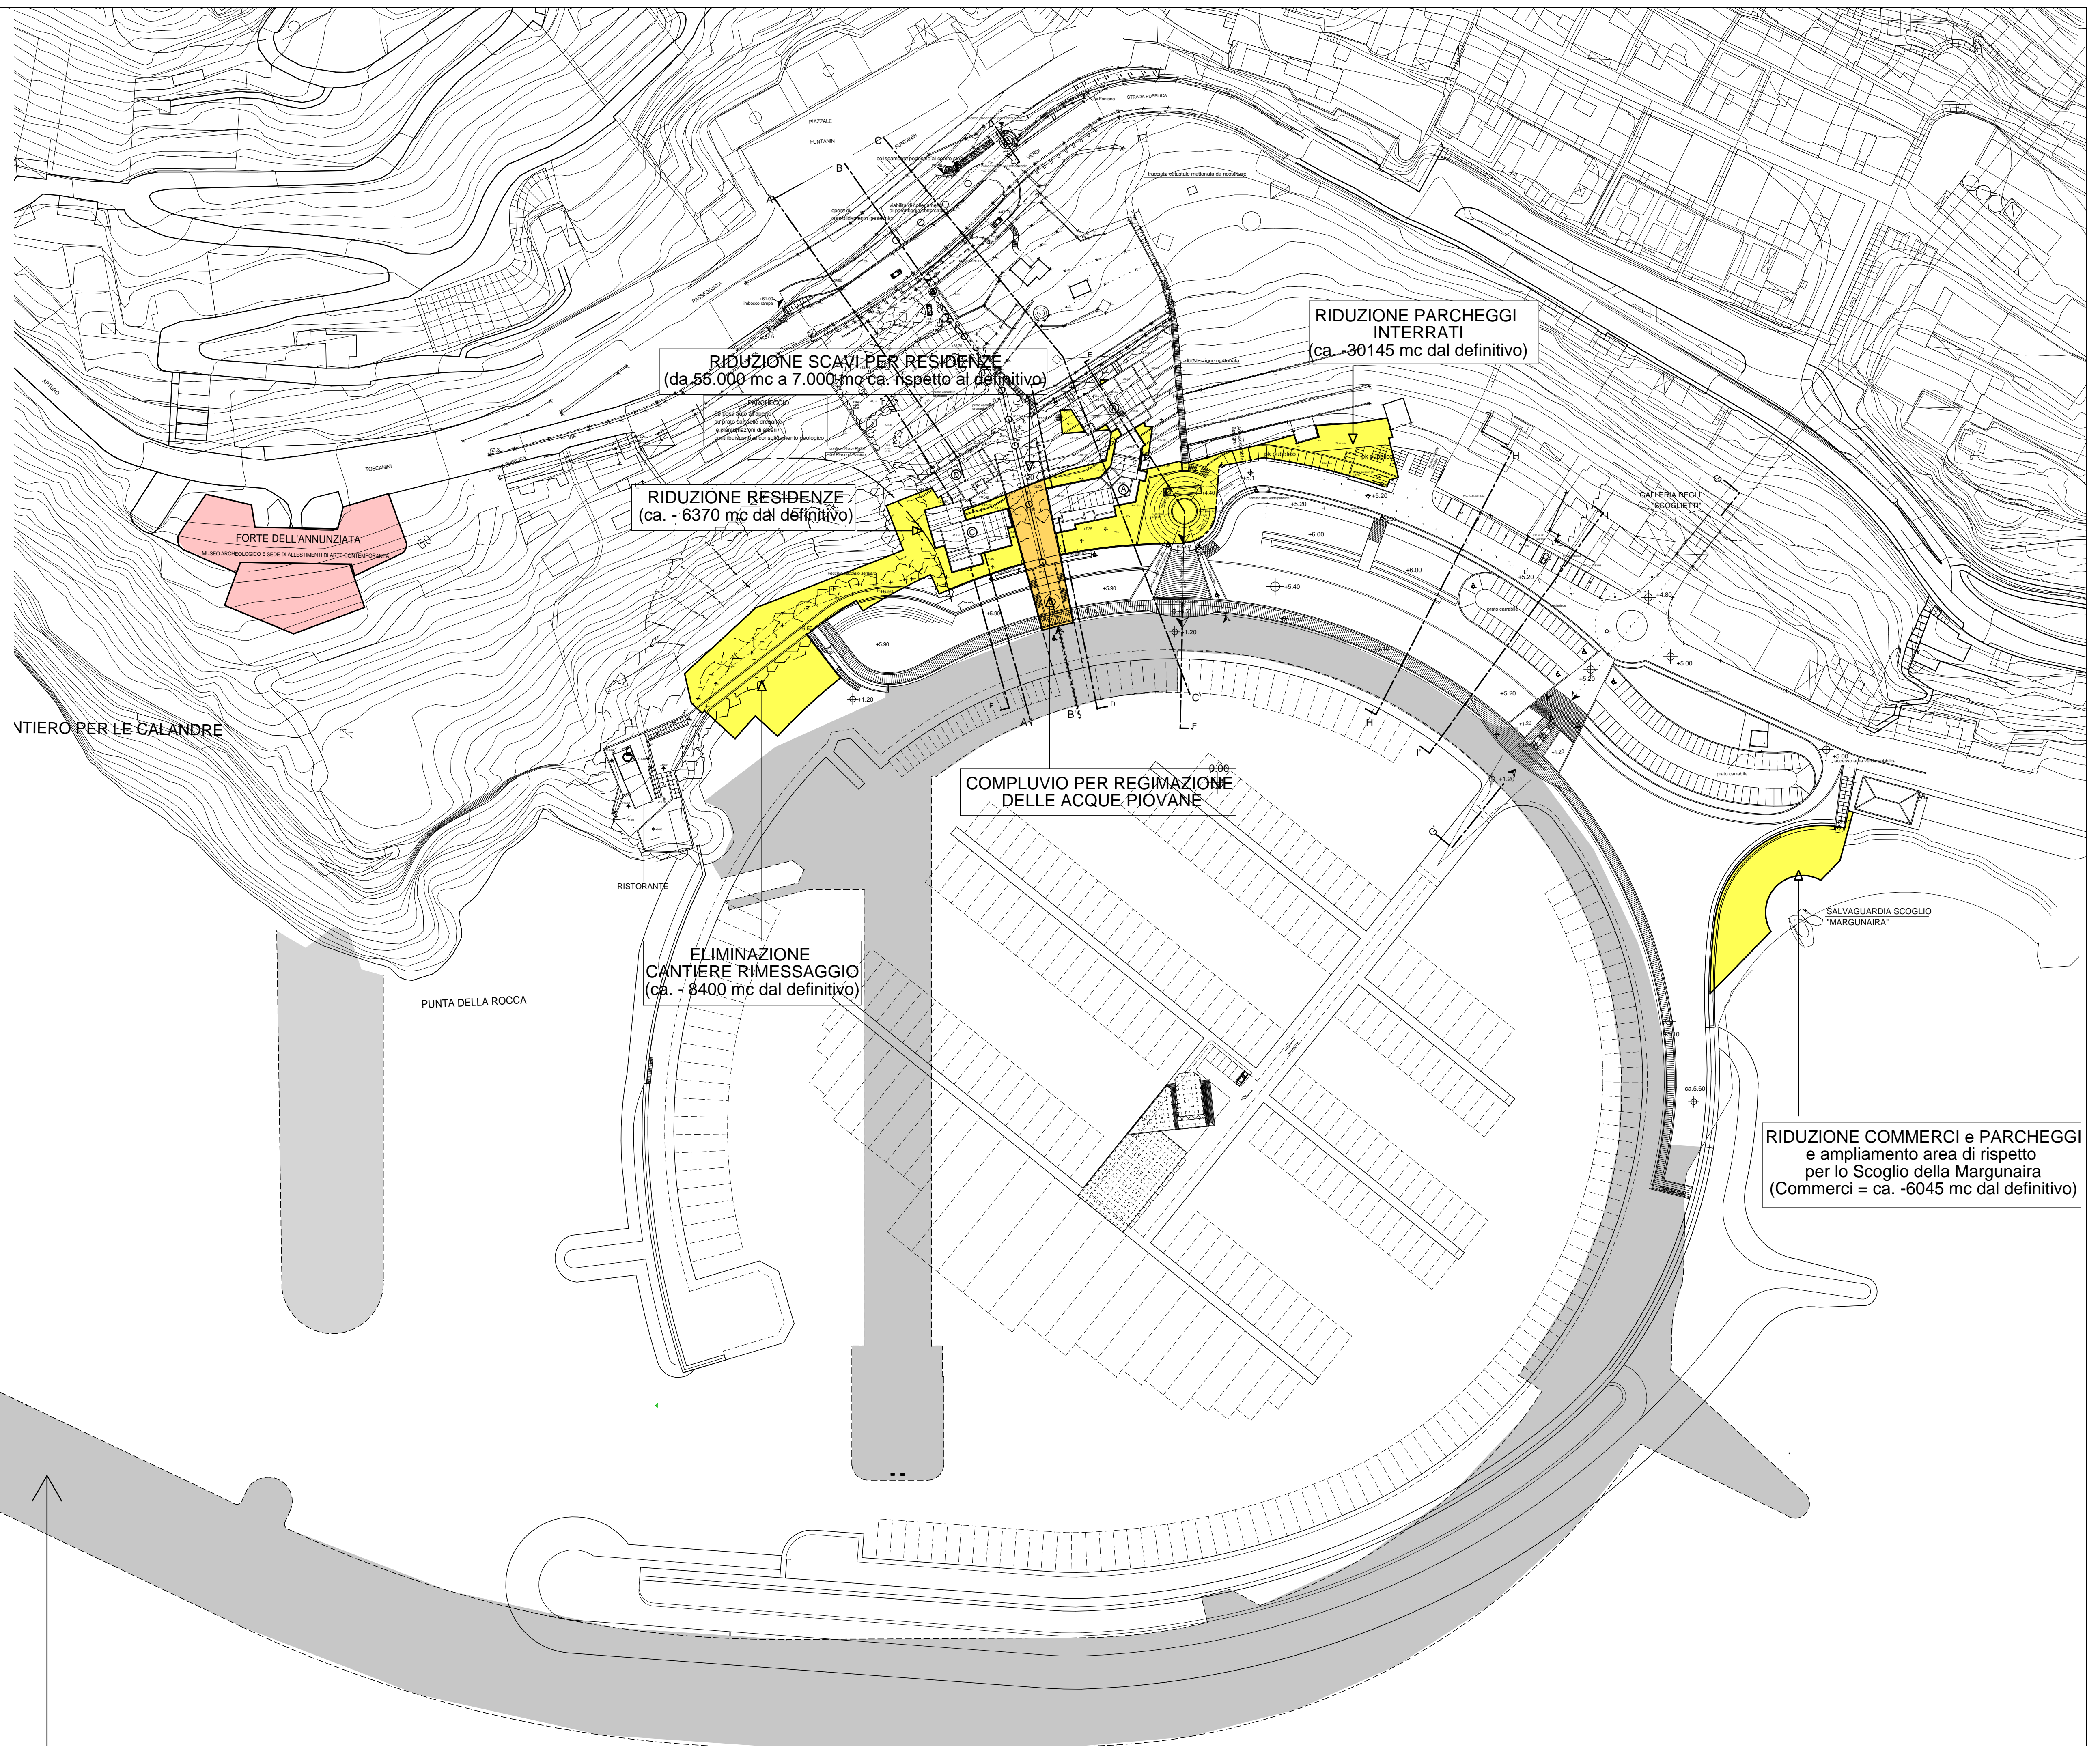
RIDUZIONE PARCHEGGI INTERRATI
(ca. -30145 mc dal definitivo)

RIDUZIONE SCAVI PER RESIDENZE
(da 55.000 mc a 7.000 mc ca. rispetto al definitivo)

RIDUZIONE RESIDENZE
(ca. - 6370 mc dal definitivo)

FORTE DELL'ANNUNZIATA
MUSEO ARCHEOLOGICO E SEDE DI ALLESTIMENTI DI ARTE CONTEMPORANEA

NTIERO PER LE CALANDRE

COMPLUVIO PER REGIMAZIONE DELLE ACQUE PIOVANE

RISTORANTE

ELIMINAZIONE CANTIERE RIMESSAGGIO
(ca. - 8400 mc dal definitivo)

PUNTA DELLA ROCCA

SALVAGUARDIA SCOGLIO "MARGUNAIRA"

RIDUZIONE COMMERCI e PARCHEGGI
e ampliamento area di rispetto
per lo Scoglio della Margunaira
(Commerci = ca. -6045 mc dal definitivo)

PIAZZALE
FUNTANIN
PASSEGGIATA
TOSCANINI
STRADA PUBBLICA
VERDI
GALLERIA DEGLI "SCOGLIETTI"
prato carrabile
PARCHEGGIO
ARTURO
+5.20
+6.00
+5.40
+5.90
+1.20
+4.80
+5.00
0.00
ca.5.60
A
B
C
D
E
H